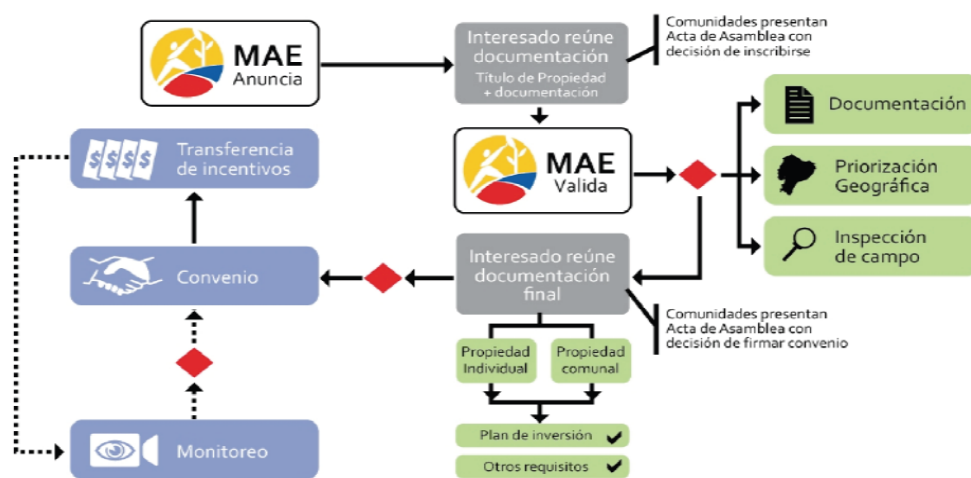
MAE
Anuncia

Interesado reúne documentación
Título de Propiedad + documentación

Comunidades presentan Acta de Asamblea con decisión de inscribirse

MAE
Valida

Documentación

Priorización Geográfica

Inspección de campo

$$$$

Transferencia de incentivos

Convenio

Interesado reúne documentación final

Comunidades presentan Acta de Asamblea con decisión de firmar convenio

Propiedad Individual

Propiedad comunal

Plan de inversión ✔

Otros requisitos ✔

Monitoreo